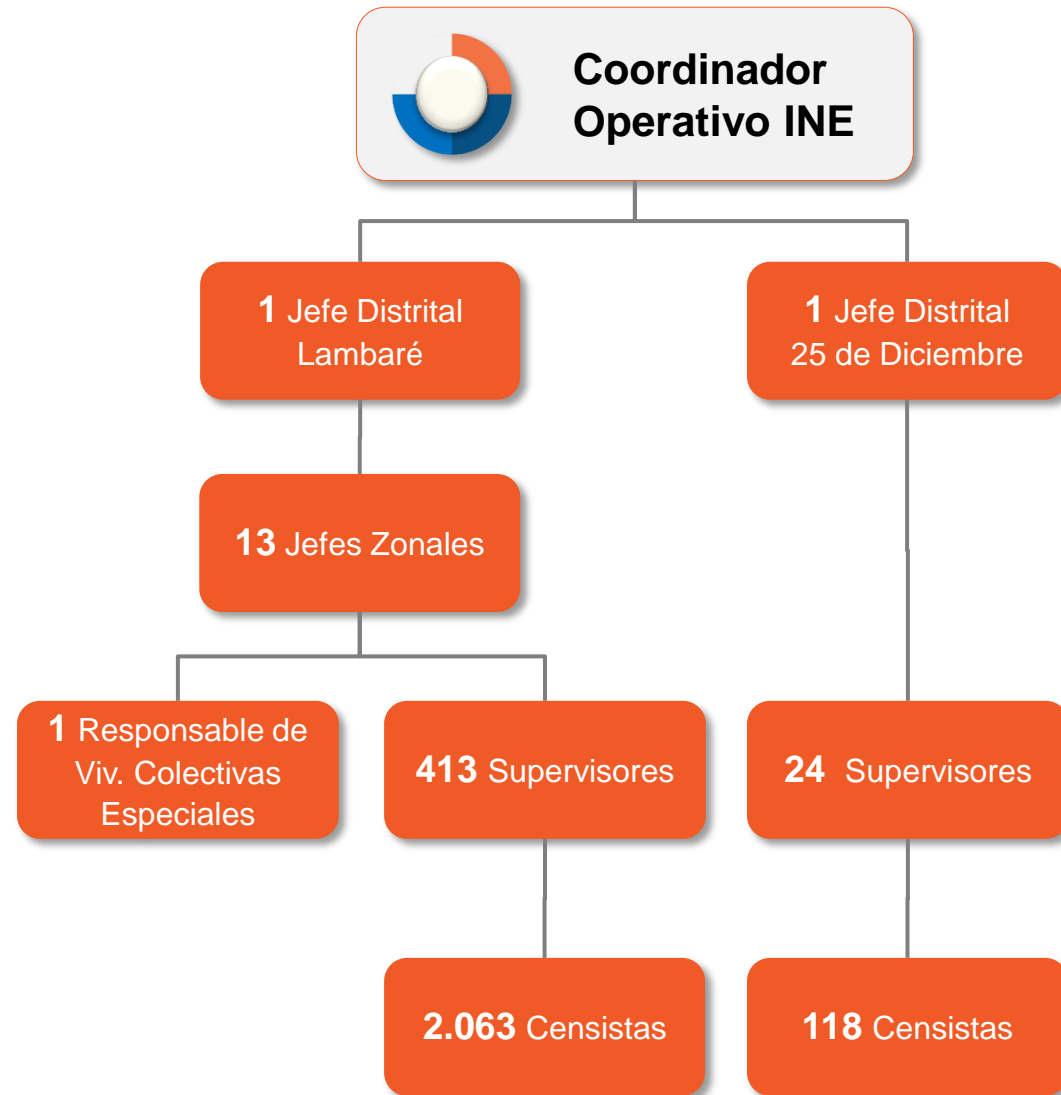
Coordinador Operativo INE

1 Jefe Distrital Lambaré

1 Jefe Distrital 25 de Diciembre

13 Jefes Zonales

1 Responsable de Viv. Colectivas Especiales

413 Supervisores

24 Supervisores

2.063 Censistas

118 Censistas